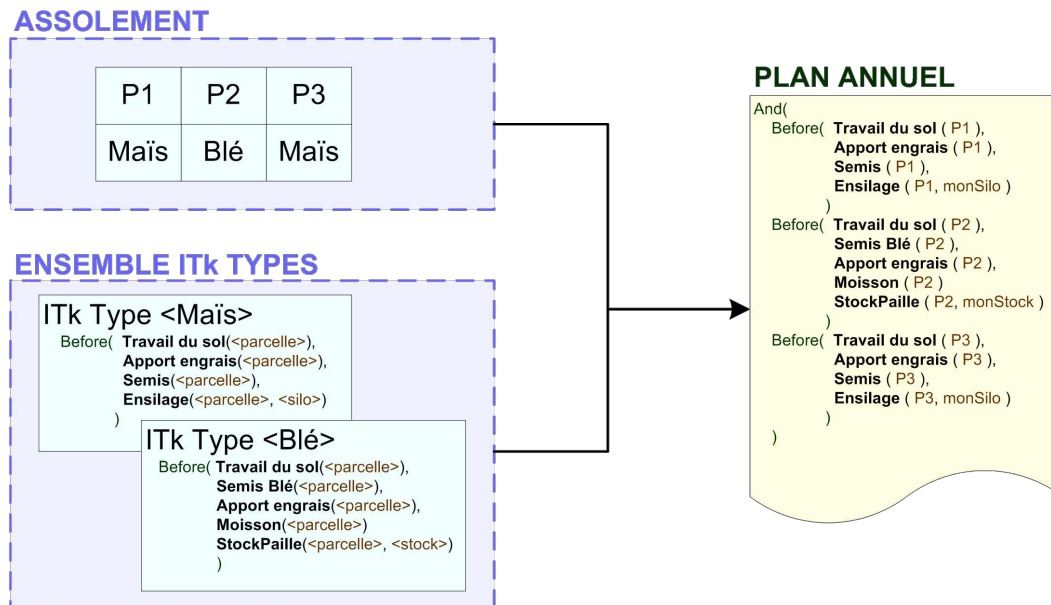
ASSOLEMENT

| P1 | P2 | P3 |
|---|---|---|
| Maïs | Blé | Maïs |

ENSEMBLE ITk TYPES

ITk Type <Maïs>
Before( Travail du sol(<parcelle>),
Apport engrais(<parcelle>),
Semis(<parcelle>),
Ensilage(<parcelle>, <silo>)
)

ITk Type <Blé>
Before( Travail du sol(<parcelle>),
Semis Blé(<parcelle>),
Apport engrais(<parcelle>),
Moisson(<parcelle>)
StockPaille(<parcelle>, <stock>)
)

PLAN ANNUEL

And(
Before( Travail du sol ( P1 ),
Apport engrais ( P1 ),
Semis ( P1 ),
Ensilage ( P1, monSilo )
)
Before( Travail du sol ( P2 ),
Semis Blé ( P2 ),
Apport engrais ( P2 ),
Moisson ( P2 )
StockPaille ( P2, monStock )
)
Before( Travail du sol ( P3 ),
Apport engrais ( P3 ),
Semis ( P3 ),
Ensilage ( P3, monSilo )
)
)